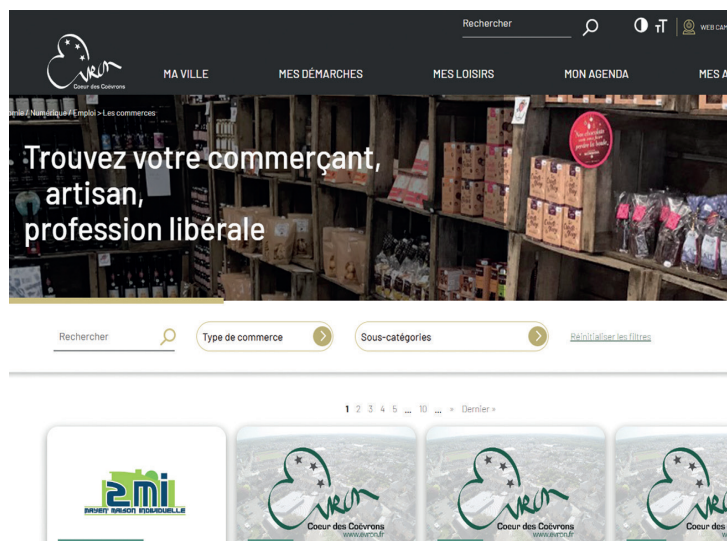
Rechercher

WEB CAM

Evron Coeur des Coëvrons

MA VILLE MES DÉMARCHES MES LOISIRS MON AGENDA MES A

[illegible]ie / Numérique / Emploi > Les commerces

Trouvez votre commerçant, artisan, profession libérale

Rechercher

Type de commerce

Sous-catégories

Réinitialiser les filtres

1 2 3 4 5 ... 10 ... » Dernier »

2MI MAYENNE MAISON INDIVIDUELLE

Evron Coeur des Coëvrons www.evron.fr

Evron Coeur des Coëvrons www.evron.fr

Evron Coeur des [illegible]